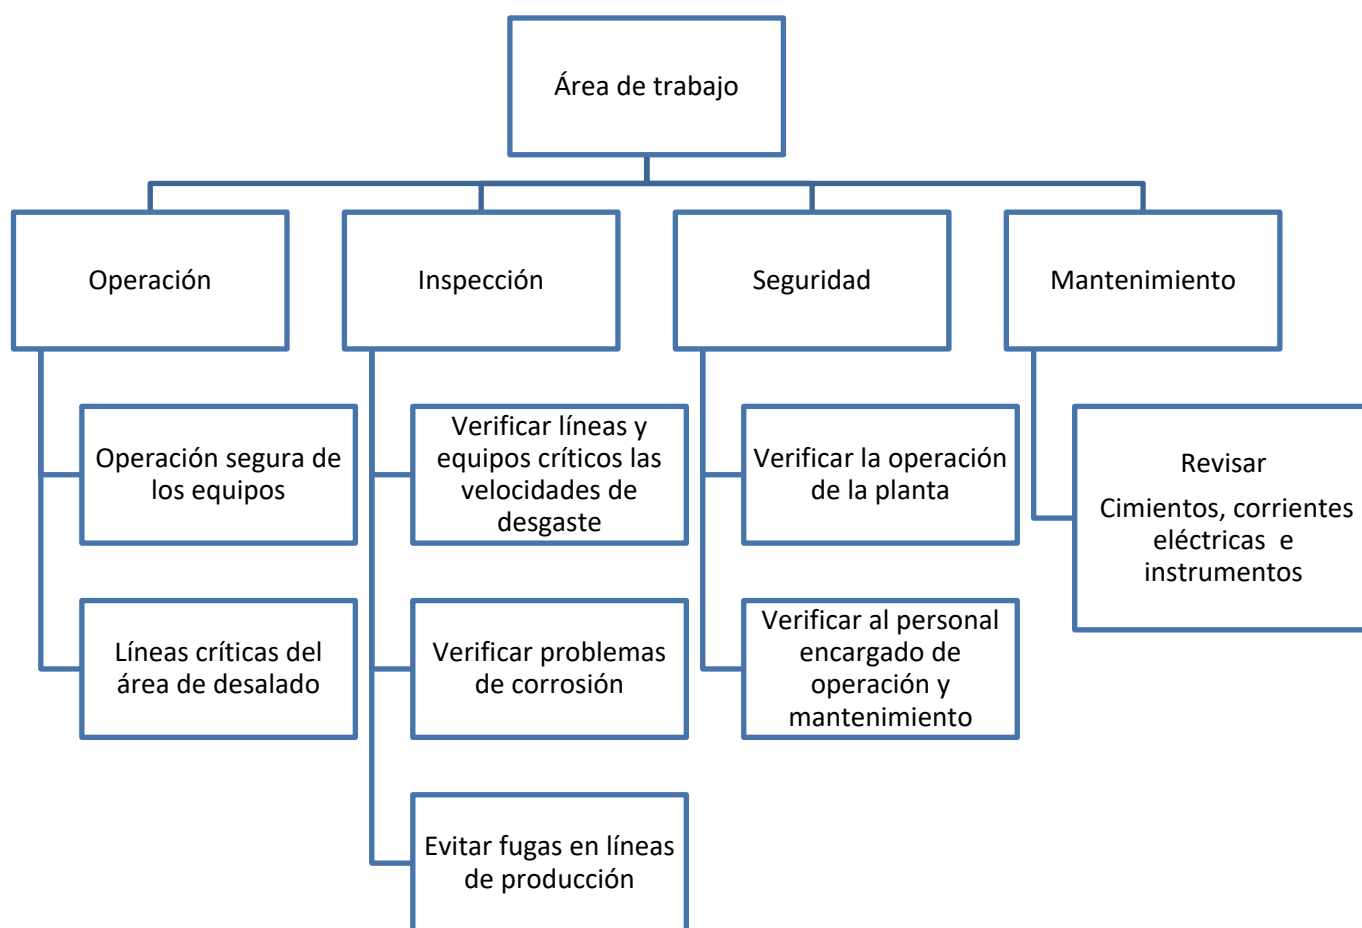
Área de trabajo

Operación

Operación segura de los equipos

Líneas críticas del área de desalado

Inspección

Verificar líneas y equipos críticos las velocidades de desgaste

Verificar problemas de corrosión

Evitar fugas en líneas de producción

Seguridad

Verificar la operación de la planta

Verificar al personal encargado de operación y mantenimiento

Mantenimiento

Revisar

Cimientos, corrientes eléctricas e instrumentos